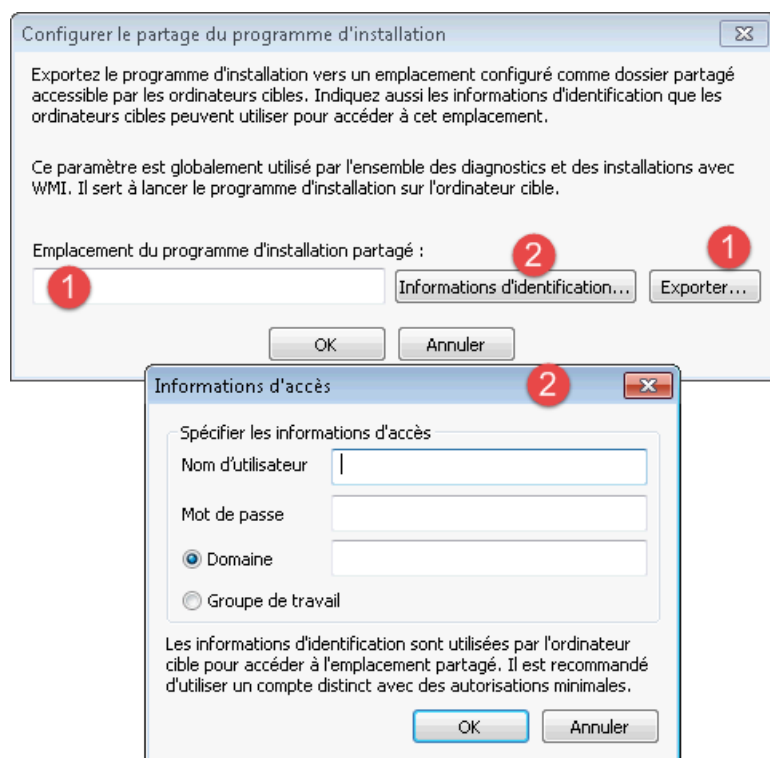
Configurer le partage du programme d'installation

Exportez le programme d'installation vers un emplacement configuré comme dossier partagé accessible par les ordinateurs cibles. Indiquez aussi les informations d'identification que les ordinateurs cibles peuvent utiliser pour accéder à cet emplacement.

Ce paramètre est globalement utilisé par l'ensemble des diagnostics et des installations avec WMI. Il sert à lancer le programme d'installation sur l'ordinateur cible.

Emplacement du programme d'installation partagé :

1

2

Informations d'identification...

1

Exporter...

OK

Annuler

Informations d'accès

2

Spécifier les informations d'accès

Nom d'utilisateur

Mot de passe

Domaine

Groupe de travail

Les informations d'identification sont utilisées par l'ordinateur cible pour accéder à l'emplacement partagé. Il est recommandé d'utiliser un compte distinct avec des autorisations minimales.

OK

Annuler